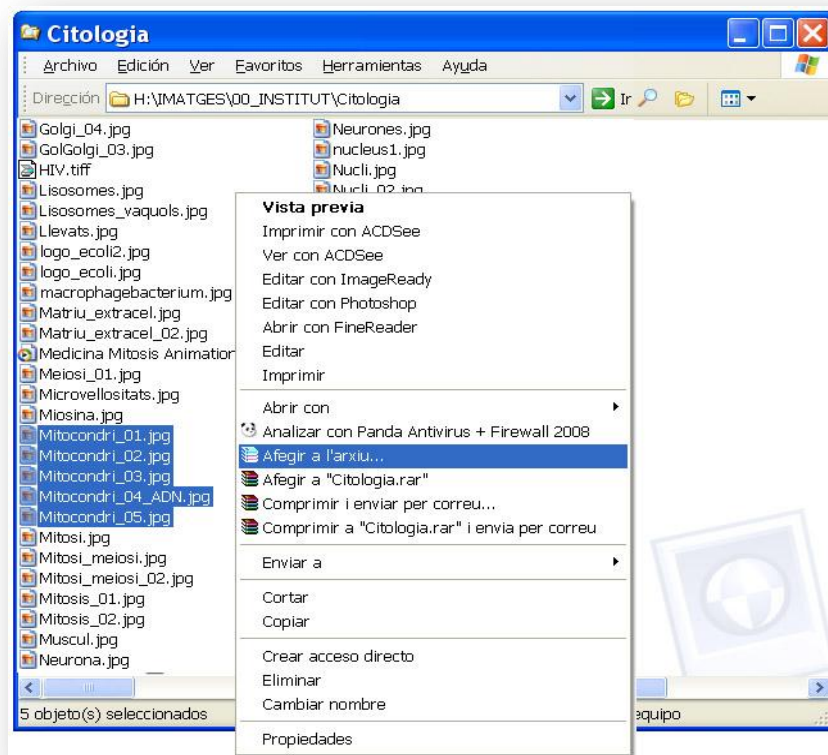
Citologia

Archivo Edición Ver Favoritos Herramientas Ayuda

Dirección H:\IMATGES\00_INSTITUT\Citologia

Ir

Golgi_04.jpg
GolGolgi_03.jpg
HIV.tiff
Lisosomes.jpg
Lisosomes_vaquols.jpg
Llevats.jpg
logo_ecoli2.jpg
logo_ecoli.jpg
macrophagebacterium.jpg
Matriu_extracel.jpg
Matriu_extracel_02.jpg
Medicina Mitosis Animation
Meiosi_01.jpg
Microvellositats.jpg
Miosina.jpg
Mitocondri_01.jpg
Mitocondri_02.jpg
Mitocondri_03.jpg
Mitocondri_04_ADN.jpg
Mitocondri_05.jpg
Mitosi.jpg
Mitosi_meiosi.jpg
Mitosi_meiosi_02.jpg
Mitosis_01.jpg
Mitosis_02.jpg
Muscul.jpg
Neurona.jpg

Neurones.jpg
nucleus1.jpg
Nucli.jpg
Nucli_02.jpg

Vista previa
Imprimir con ACDSee
Ver con ACDSee
Editar con ImageReady
Editar con Photoshop
Abrir con FineReader
Editar
Imprimir
Abrir con
Analizar con Panda Antivirus + Firewall 2008
Afegir a l'arxiu...
Afegir a "Citologia.rar"
Comprimir i enviar per correu...
Comprimir a "Citologia.rar" i envia per correu
Enviar a
Cortar
Copiar
Crear acceso directo
Eliminar
Cambiar nombre
Propiedades

5 objeto(s) seleccionados

equipo